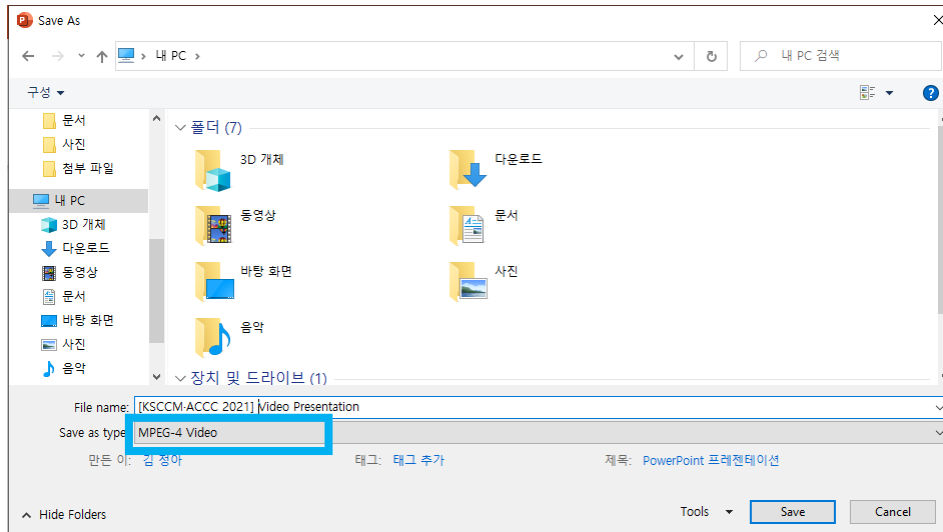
Save As

내 PC

내 PC 검색

구성

문서
사진
첨부 파일
내 PC
3D 개체
다운로드
동영상
문서
바탕 화면
사진
음악

폴더 (7)
3D 개체
다운로드
동영상
문서
바탕 화면
사진
음악
장치 및 드라이브 (1)

File name: [KSCCM·ACCC 2021] Video Presentation
Save as type: MPEG-4 Video
만든 이: 김 정아
태그: 태그 추가
제목: PowerPoint 프레젠테이션

Hide Folders
Tools
Save
Cancel